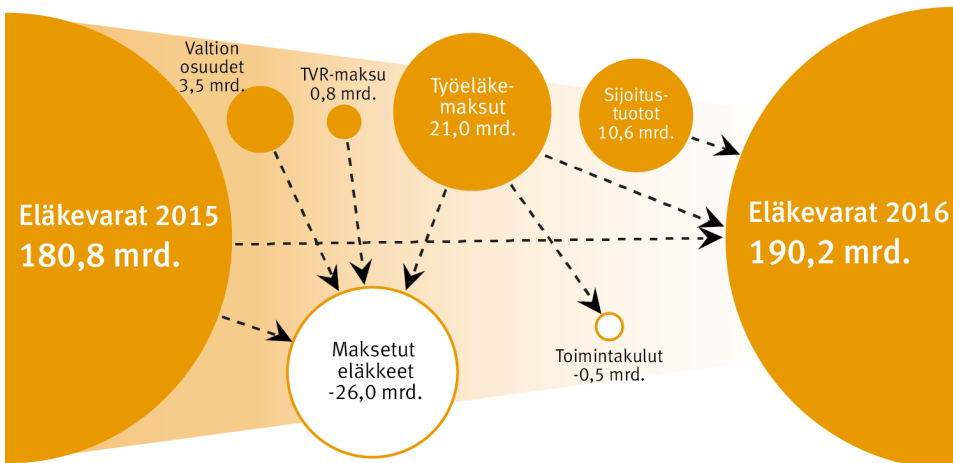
Eläkevarat 2015
180,8 mrd.

Valtion osuudet 3,5 mrd.

TVR-maksu 0,8 mrd.

Työeläkemaksut 21,0 mrd.

Sijoitustuotot 10,6 mrd.

Eläkevarat 2016
190,2 mrd.

Maksetut eläkkeet -26,0 mrd.

Toimintakulut -0,5 mrd.